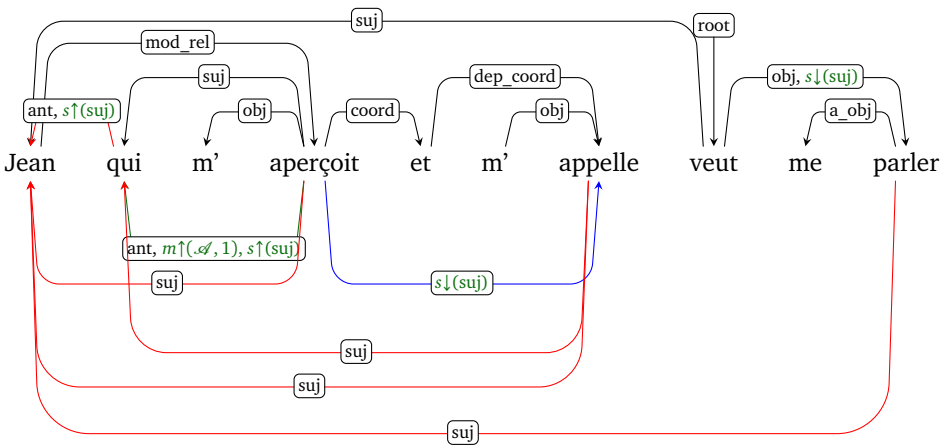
suj

root

mod_rel

suj

obj, $s\downarrow(\text{suj})$

ant, $s\uparrow(\text{suj})$

obj

coord

dep_coord

obj

a_obj

Jean qui m' aperçoit et m' appelle veut me parler

ant, $m\uparrow(\mathscr{A}, 1)$, $s\uparrow(\text{suj})$

suj

$s\downarrow(\text{suj})$

suj

suj

suj